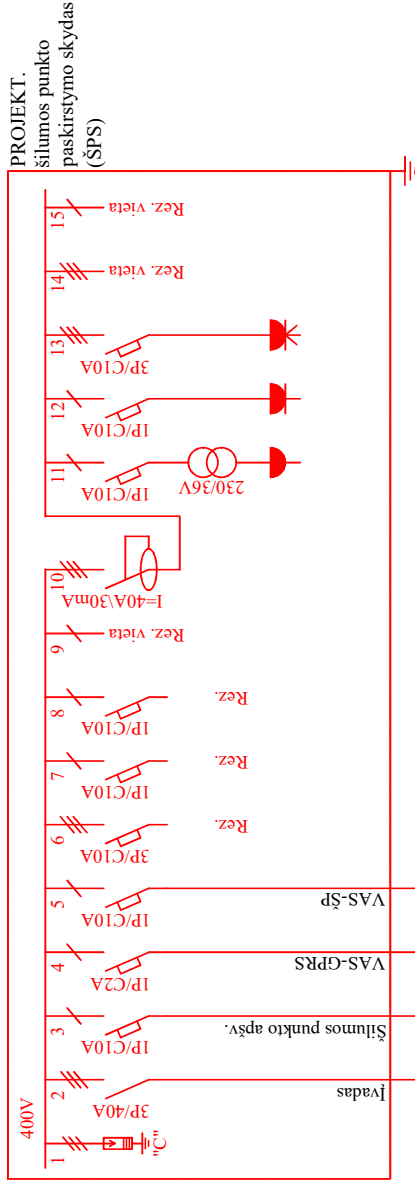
PROJEKT.
šilumos punkto
paskirstymo skydas
(ŠPS)

15
Rez. vieta
14
Rez. vieta
13
3P/C10A
12
1P/C10A
11
1P/C10A
230/36V
10
I=40A\30mA
9
Rez. vieta
8
1P/C10A
Rez.
7
1P/C10A
Rez.
6
3P/C10A
Rez.
5
1P/C10A
VAS-ŠP
4
1P/C2A
VAS-GPRS
3
1P/C10A
Šilumos punkto apšv.
2
3P/40A
Įvadas
1
"C"
400V